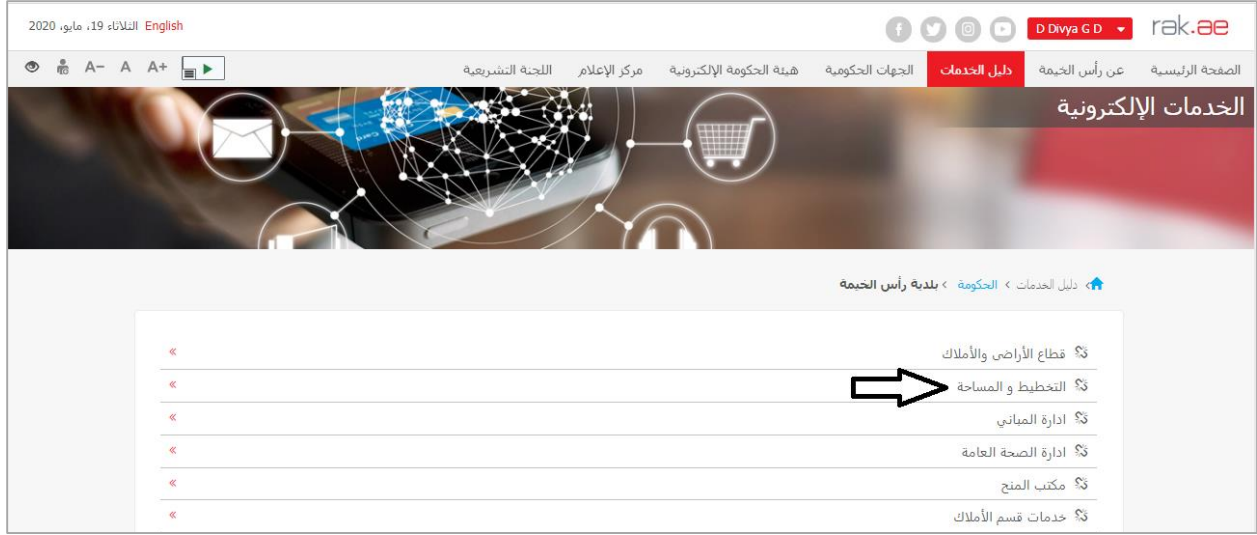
rak.ae
D Divya G D
English الثلاثاء 19، مايو، 2020

الصفحة الرئيسية عن رأس الخيمة دليل الخدمات الجهات الحكومية هيئة الحكومة الإلكترونية مركز الإعلام اللجنة التشريعية

A− A A+

الخدمات الإلكترونية

دليل الخدمات › الحكومة › بلدية رأس الخيمة

قطاع الأراضي والأملاك «
التخطيط و المساحة «
ادارة المباني «
ادارة الصحة العامة «
مكتب المنح «
خدمات قسم الأملاك «